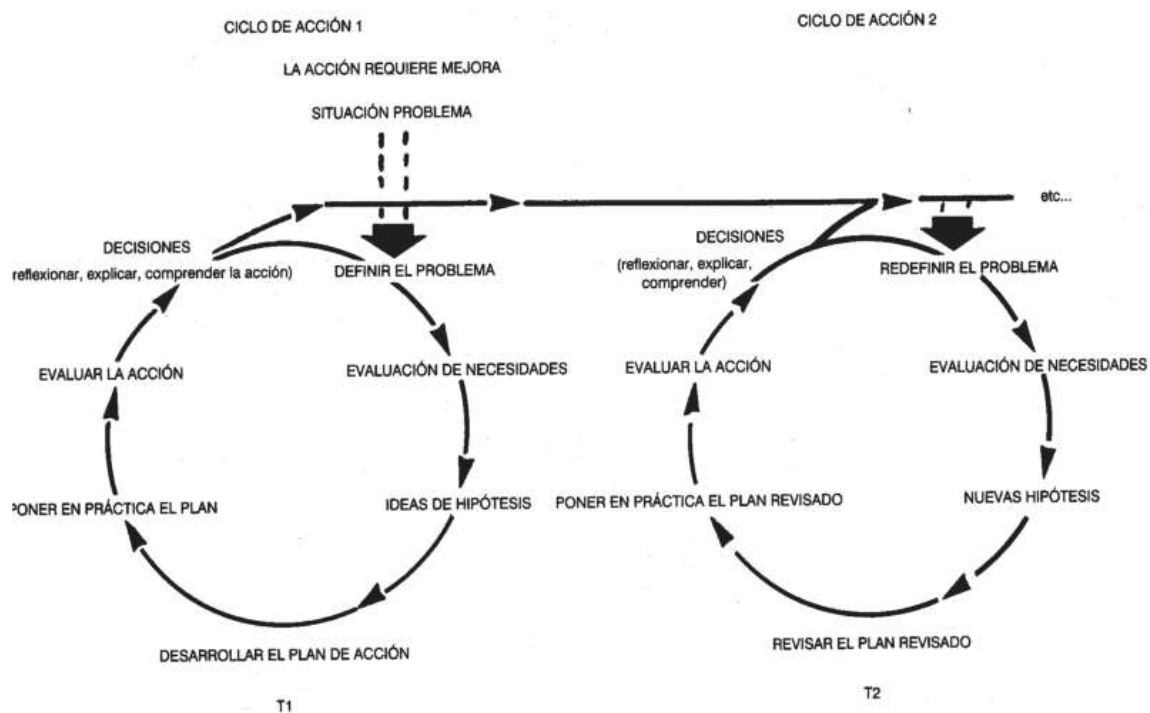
CICLO DE ACCIÓN 1

LA ACCIÓN REQUIERE MEJORA

SITUACIÓN PROBLEMA

CICLO DE ACCIÓN 2

etc...

DECISIONES
(reflexionar, explicar, comprender la acción)

DEFINIR EL PROBLEMA

EVALUACIÓN DE NECESIDADES

IDEAS DE HIPÓTESIS

DESARROLLAR EL PLAN DE ACCIÓN

PONER EN PRÁCTICA EL PLAN

EVALUAR LA ACCIÓN

T1

DECISIONES
(reflexionar, explicar, comprender)

REDEFINIR EL PROBLEMA

EVALUACIÓN DE NECESIDADES

NUEVAS HIPÓTESIS

REVISAR EL PLAN REVISADO

PONER EN PRÁCTICA EL PLAN REVISADO

EVALUAR LA ACCIÓN

T2